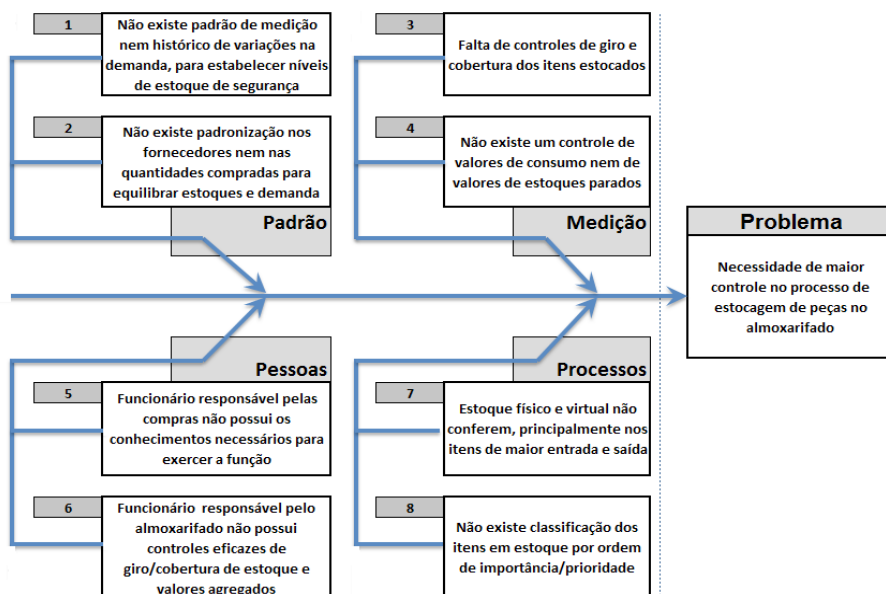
1

Não existe padrão de medição nem histórico de variações na demanda, para estabelecer níveis de estoque de segurança

2

Não existe padronização nos fornecedores nem nas quantidades compradas para equilibrar estoques e demanda

Padrão

3

Falta de controles de giro e cobertura dos itens estocados

4

Não existe um controle de valores de consumo nem de valores de estoques parados

Medição

Problema

Necessidade de maior controle no processo de estocagem de peças no almoxarifado

Pessoas

5

Funcionário responsável pelas compras não possui os conhecimentos necessários para exercer a função

6

Funcionário responsável pelo almoxarifado não possui controles eficazes de giro/cobertura de estoque e valores agregados

Processos

7

Estoque físico e virtual não conferem, principalmente nos itens de maior entrada e saída

8

Não existe classificação dos itens em estoque por ordem de importância/prioridade